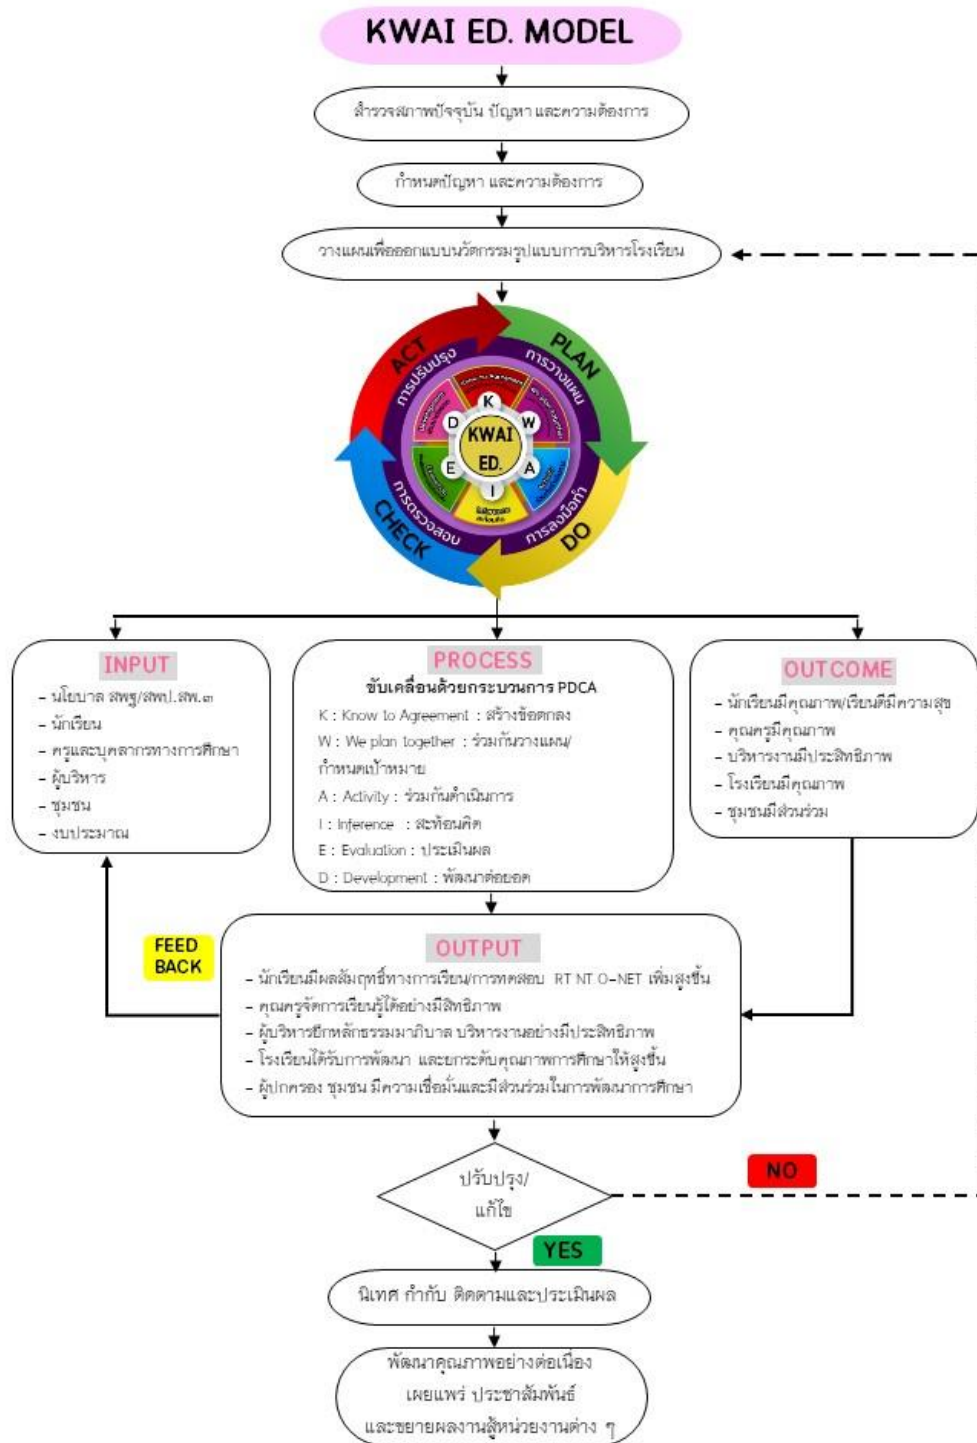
KWAI ED. MODEL

สำรวจสภาพปัจจุบัน ปัญหา และความต้องการ

กำหนดปัญหา และความต้องการ

วางแผนเพื่อออกแบบนวัตกรรมรูปแบบการบริหารโรงเรียน

ACT การปรับปรุง
PLAN การวางแผน
DO การลงมือทำ
CHECK การตรวจสอบ

K W A I E D
KWAI ED.

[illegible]

INPUT
- นโยบาล สพฐ/สพป.สพ.๓
- นักเรียน
- ครูและบุคลากรทางการศึกษา
- ผู้บริหาร
- ชุมชน
- งบประมาณ

PROCESS
ขับเคลื่อนด้วยกระบวนการ PDCA
K : Know to Agreement : สร้างข้อตกลง
W : We plan together : ร่วมกันวางแผน/กำหนดเป้าหมาย
A : Activity : ร่วมกันดำเนินการ
I : Inference : สะท้อนคิด
E : Evaluation : ประเมินผล
D : Development : พัฒนาต่อยอด

OUTCOME
- นักเรียนมีคุณภาพ/เรียนดีมีความสุข
- คุณครูมีคุณภาพ
- บริหารงานมีประสิทธิภาพ
- โรงเรียนมีคุณภาพ
- ชุมชนมีส่วนร่วม

FEED BACK

OUTPUT
- นักเรียนมีผลสัมฤทธิ์ทางการเรียน/การทดสอบ RT NT O-NET เพิ่มสูงขึ้น
- คุณครูจัดการเรียนรู้ได้อย่างมีสิทธิภาพ
- ผู้บริหารยึดหลักธรรมมาภิบาล บริหารงานอย่างมีประสิทธิภาพ
- โรงเรียนได้รับการพัฒนา และยกระดับคุณภาพการศึกษาให้สูงขึ้น
- ผู้ปกครอง ชุมชน มีความเชื่อมั่นและมีส่วนร่วมในการพัฒนาการศึกษา

ปรับปรุง/แก้ไข

NO

YES

นิเทศ กำกับ ติดตามและประเมินผล

พัฒนาคุณภาพอย่างต่อเนื่อง
เผยแพร่ ประชาสัมพันธ์
และขยายผลงานสู่หน่วยงานต่าง ๆ